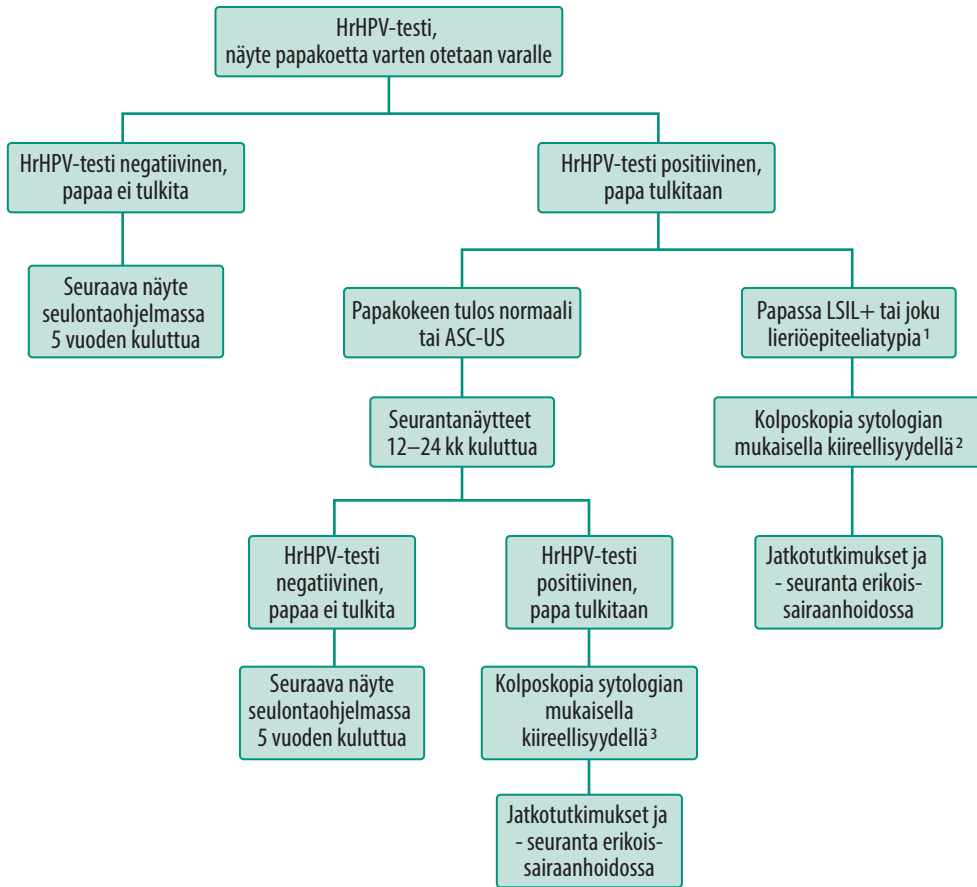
HrHPV-testi, näyte papakoetta varten otetaan varalle

HrHPV-testi negatiivinen, papaa ei tulkita

HrHPV-testi positiivinen, papa tulkitaan

Seuraava näyte seulontaohjelmassa 5 vuoden kuluttua

Papakokeen tulos normaali tai ASC-US

Papassa LSIL+ tai joku lieriöepiteeliatypia$^1$

Seurantanäytteet 12–24 kk kuluttua

Kolposkopia sytologian mukaisella kiireellisyydellä$^2$

HrHPV-testi negatiivinen, papaa ei tulkita

HrHPV-testi positiivinen, papa tulkitaan

Jatkotutkimukset ja - seuranta erikoissairaanhoidossa

Seuraava näyte seulontaohjelmassa 5 vuoden kuluttua

Kolposkopia sytologian mukaisella kiireellisyydellä$^3$

Jatkotutkimukset ja - seuranta erikoissairaanhoidossa